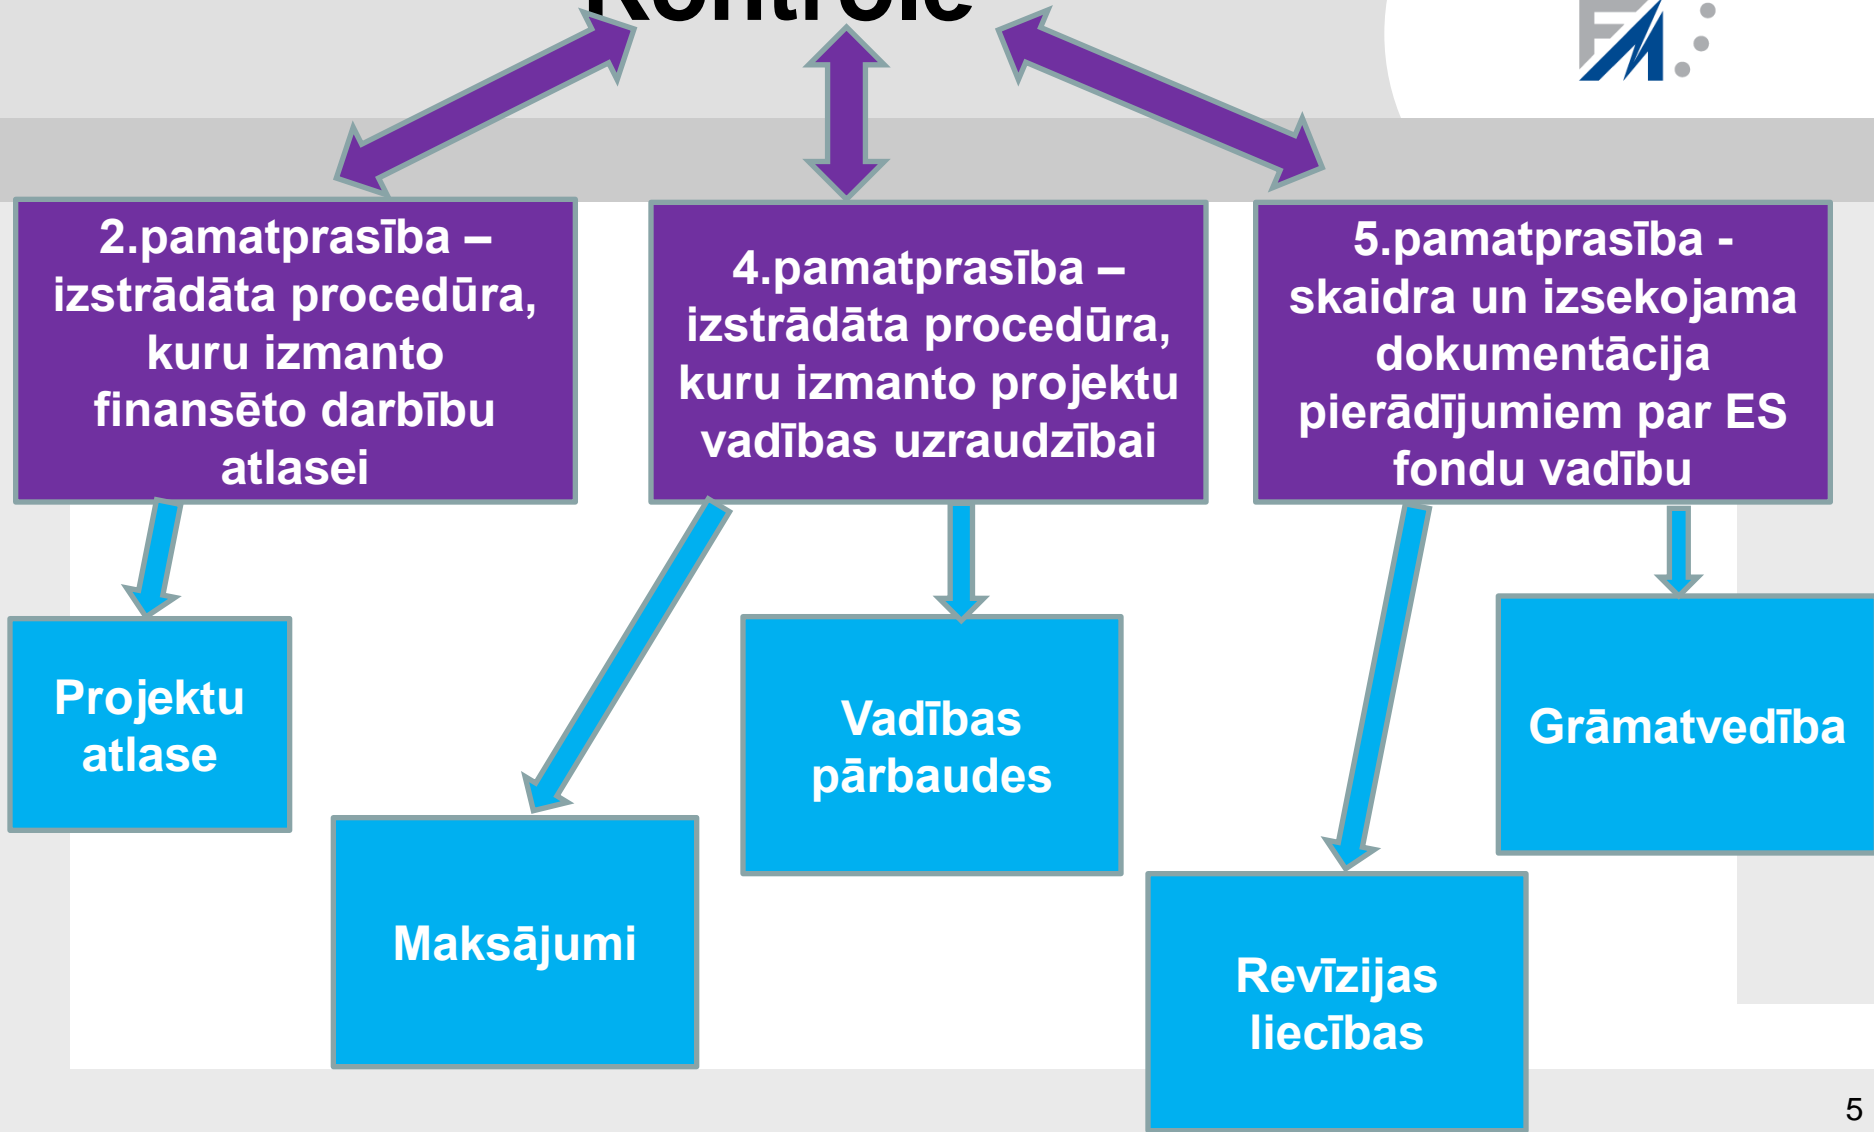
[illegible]

2.pamatprasība – izstrādāta procedūra, kuru izmanto finansēto darbību atlasei

4.pamatprasība – izstrādāta procedūra, kuru izmanto projektu vadības uzraudzībai

5.pamatprasība - skaidra un izsekojama dokumentācija pierādījumiem par ES fondu vadību

Projektu atlase

Maksājumi

Vadības pārbaudes

Revīzijas liecības

Grāmatvedība

5